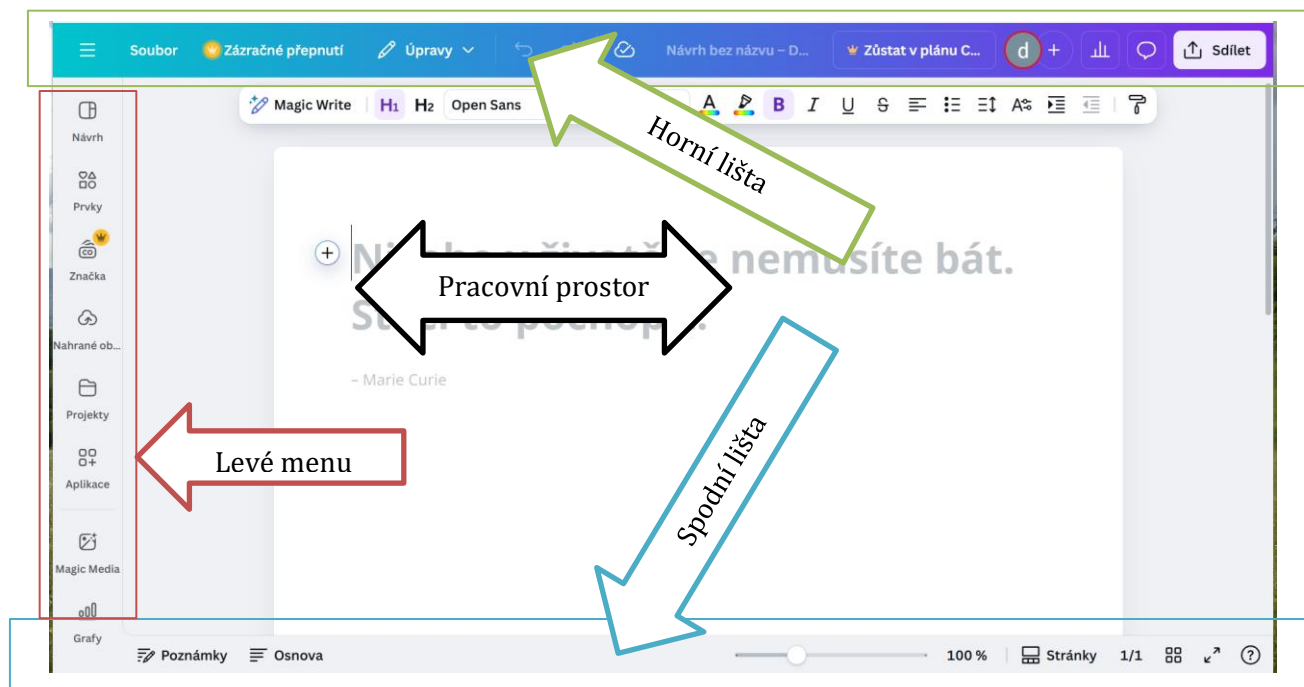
Soubor Zázračné přepnutí Úpravy Návrh bez názvu – D... Zůstat v plánu C... d + Sdílet

Magic Write H1 H2 Open Sans B I U

Horní lišta

Návrh

Prvky

Značka

Nahrané ob...

Projekty

Aplikace

Magic Media

Grafy

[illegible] nemusíte bát. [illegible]

Pracovní prostor

– Marie Curie

Levé menu

Spodní lišta

Poznámky Osnova 100 % Stránky 1/1 ?